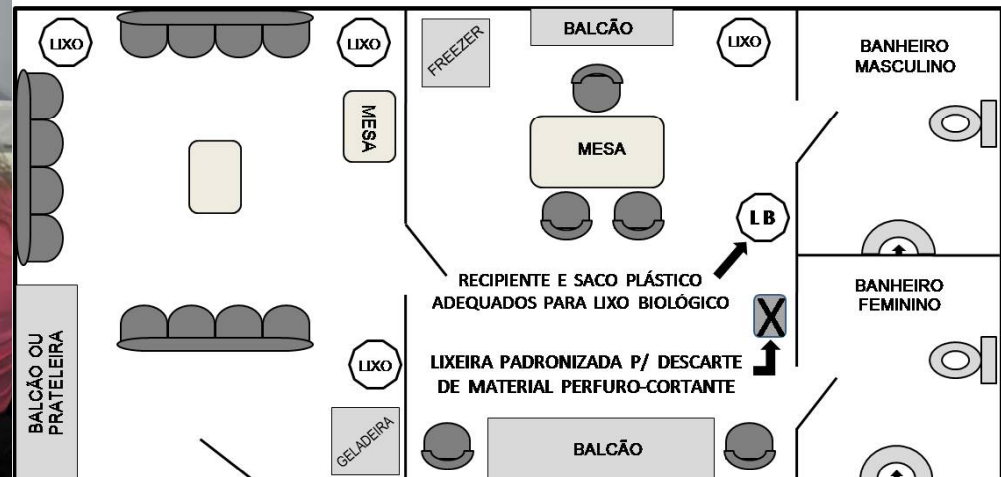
LIXO

LIXO

MESA

FREEZER

BALCÃO

LIXO

BANHEIRO MASCULINO

MESA

LB

RECIPIENTE E SACO PLÁSTICO ADEQUADOS PARA LIXO BIOLÓGICO

BANHEIRO FEMININO

X

BALCÃO OU PRATELEIRA

LIXO

LIXEIRA PADRONIZADA P/ DESCARTE DE MATERIAL PERFURO-CORTANTE

GELADEIRA

BALCÃO